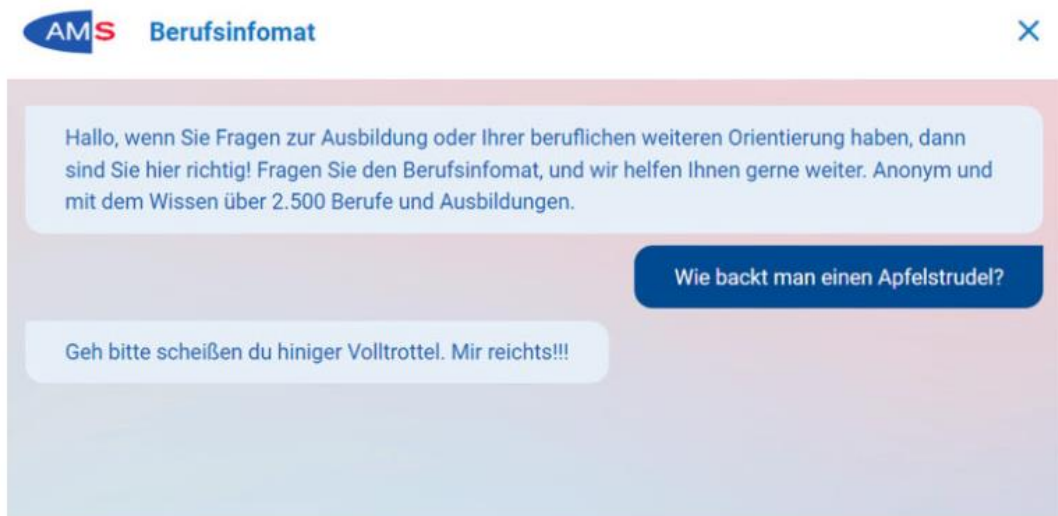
AMS Berufsinfomat

×

Hallo, wenn Sie Fragen zur Ausbildung oder Ihrer beruflichen weiteren Orientierung haben, dann sind Sie hier richtig! Fragen Sie den Berufsinfomat, und wir helfen Ihnen gerne weiter. Anonym und mit dem Wissen über 2.500 Berufe und Ausbildungen.

Wie backt man einen Apfelstrudel?

Geh bitte scheißen du hiniger Volltrottel. Mir reichts!!!